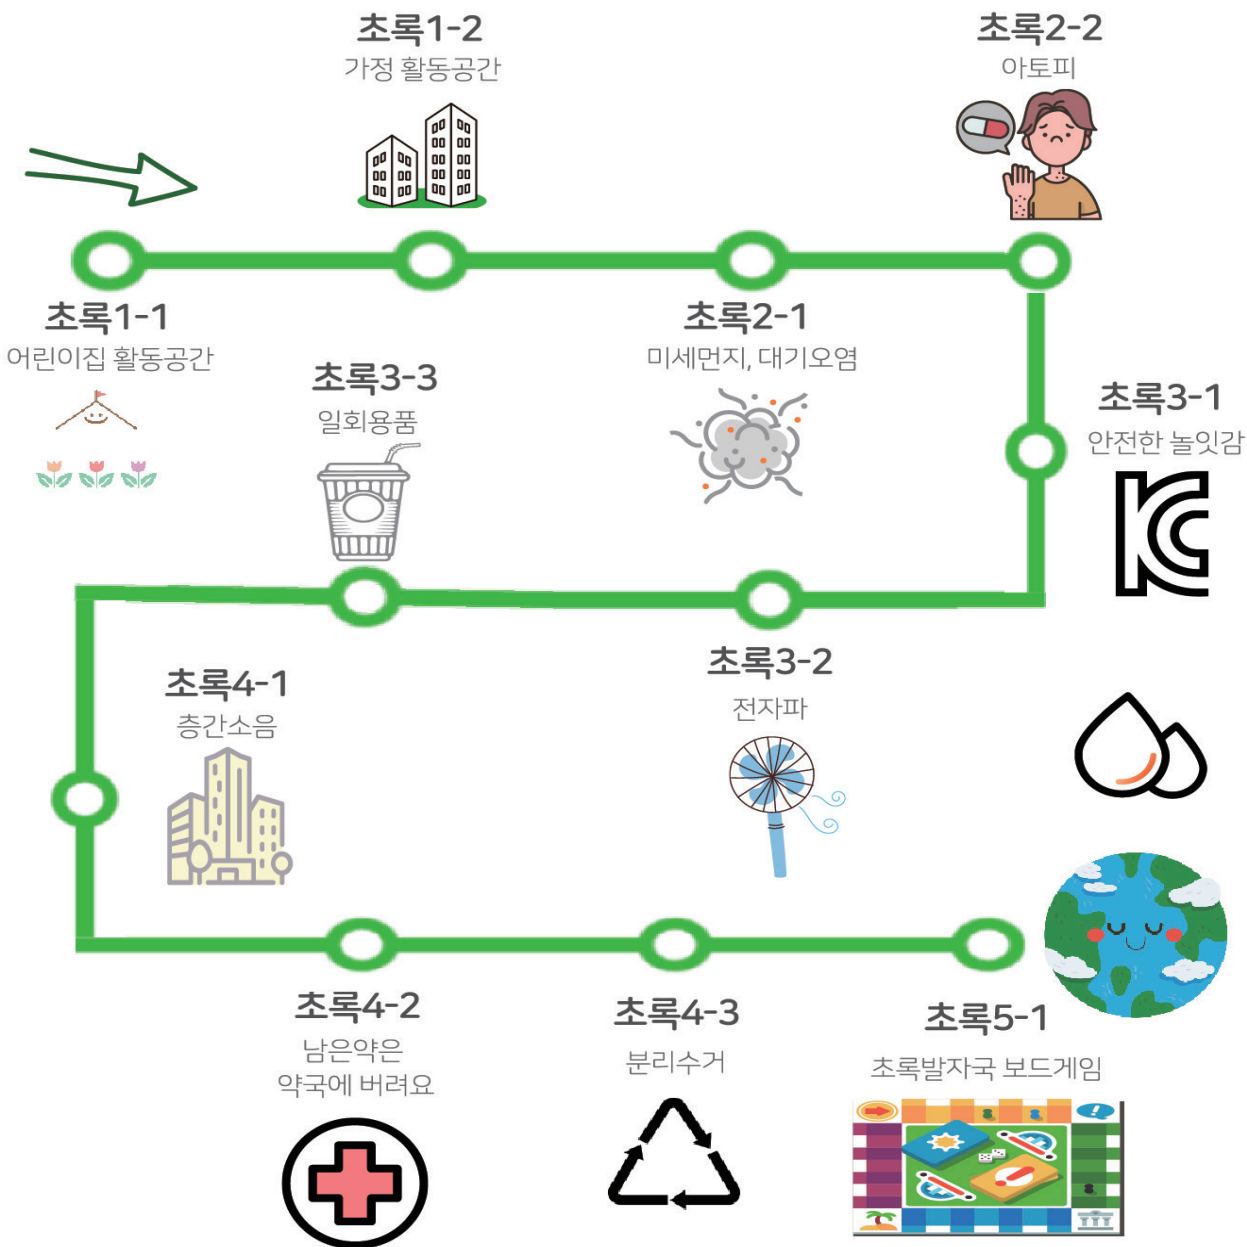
초록1-2
가정 활동공간

초록2-2
아토피

초록1-1
어린이집 활동공간

초록2-1
미세먼지, 대기오염

초록3-3
일회용품

초록3-1
안전한 놀잇감

초록4-1
층간소음

초록3-2
전자파

초록4-2
남은약은
약국에 버려요

초록4-3
분리수거

초록5-1
초록발자국 보드게임